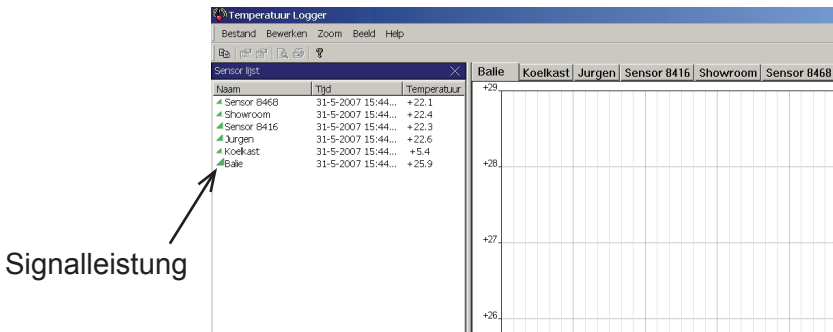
Temperatuur Logger

Bestand Bewerken Zoom Beeld Help

Sensor lijst

| Naam | Tijd | Temperatuur |
|---|---|---|
| Sensor 8468 | 31-5-2007 15:44... | +22.1 |
| Showroom | 31-5-2007 15:44... | +22.4 |
| Sensor 8416 | 31-5-2007 15:44... | +22.3 |
| Jurgen | 31-5-2007 15:44... | +22.6 |
| Koelkast | 31-5-2007 15:44... | +5.4 |
| Balie | 31-5-2007 15:44... | +25.9 |

Balie Koelkast Jurgen Sensor 8416 Showroom Sensor 8468

+29

+28

+27

+26

Signalleistung